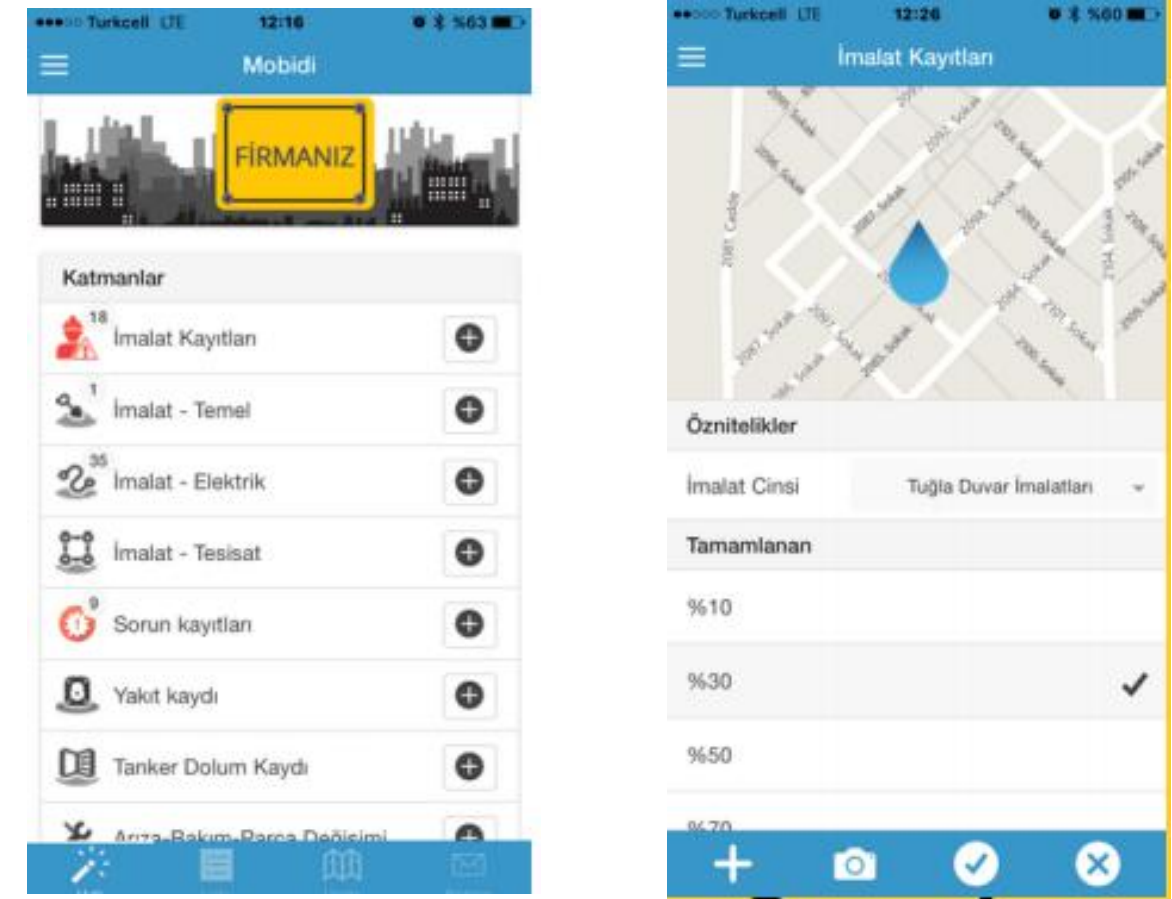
Turkcell LTE 12:16 %63

Mobidi

FİRMANIZ

Katmanlar

18 İmalat Kayıtları

1 İmalat - Temel

35 İmalat - Elektrik

İmalat - Tesisat

9 Sorun kayıtları

Yakıt kaydı

Tanker Dolum Kaydı

Arıza-Bakım-Parça Değişimi

Turkcell LTE 12:26 %60

İmalat Kayıtları

2081 Cadde

Öznitelikler

İmalat Cinsi Tuğla Duvar İmalatları

Tamamlanan

%10

%30

%50

%70